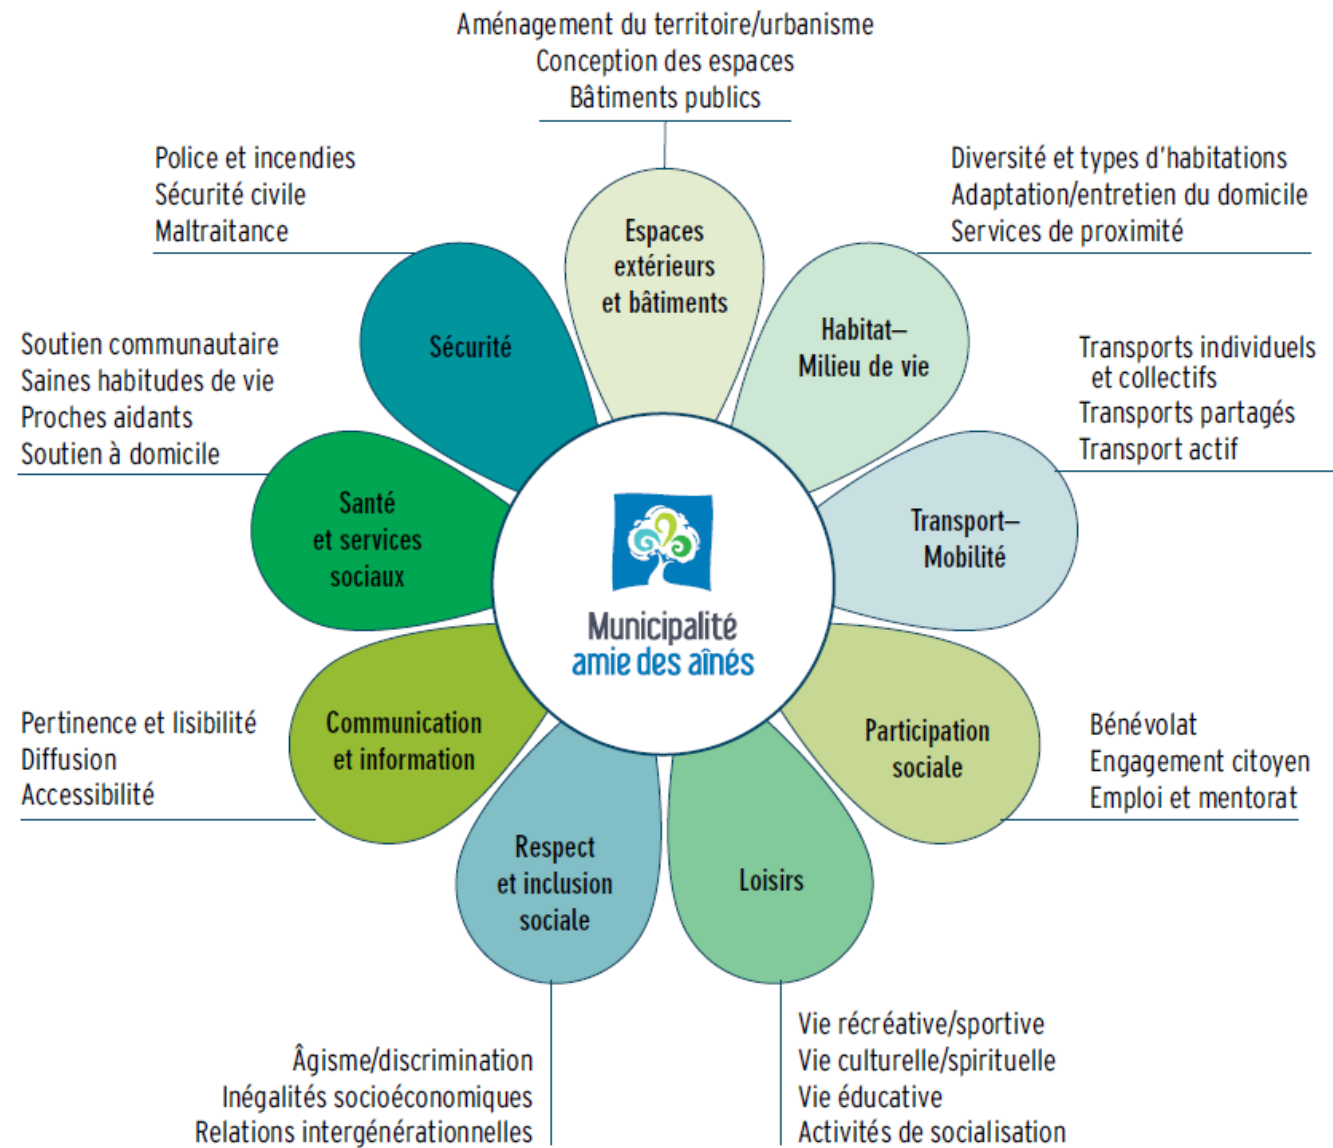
Aménagement du territoire/urbanisme
Conception des espaces
Bâtiments publics

Police et incendies
Sécurité civile
Maltraitance

Diversité et types d'habitations
Adaptation/entretien du domicile
Services de proximité

Espaces extérieurs et bâtiments

Sécurité

Habitat– Milieu de vie

Soutien communautaire
Saines habitudes de vie
Proches aidants
Soutien à domicile

Transports individuels et collectifs
Transports partagés
Transport actif

Santé et services sociaux

Transport– Mobilité

Municipalité
amie des aînés

Pertinence et lisibilité
Diffusion
Accessibilité

Communication et information

Participation sociale

Bénévolat
Engagement citoyen
Emploi et mentorat

Respect et inclusion sociale

Loisirs

Âgisme/discrimination
Inégalités socioéconomiques
Relations intergénérationnelles

Vie récréative/sportive
Vie culturelle/spirituelle
Vie éducative
Activités de socialisation